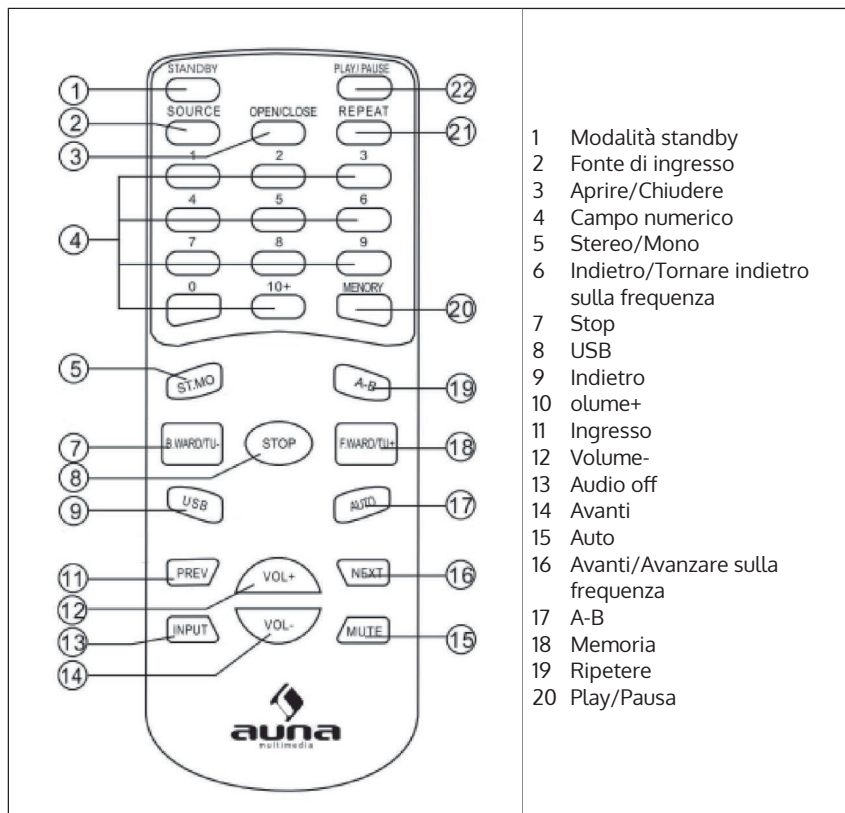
STANDBY
PLAY/PAUSE
SOURCE
OPEN/CLOSE
REPEAT
1
2
3
4
5
6
7
8
9
0
10+
MENORY
ST.MO
A-B
B.WARD/TU-
STOP
F.WARD/TU+
USB
AUTO
PREV
VOL+
NEXT
INPUT
VOL-
MUTE
auna
multimedia

1 22 2 21 3 4 20 5 19 7 18 8 9 17 11 16 12 13 15 14

1 Modalità standby
2 Fonte di ingresso
3 Aprire/Chiudere
4 Campo numerico
5 Stereo/Mono
6 Indietro/Tornare indietro sulla frequenza
7 Stop
8 USB
9 Indietro
10 olume+
11 Ingresso
12 Volume-
13 Audio off
14 Avanti
15 Auto
16 Avanti/Avanzare sulla frequenza
17 A-B
18 Memoria
19 Ripetere
20 Play/Pausa